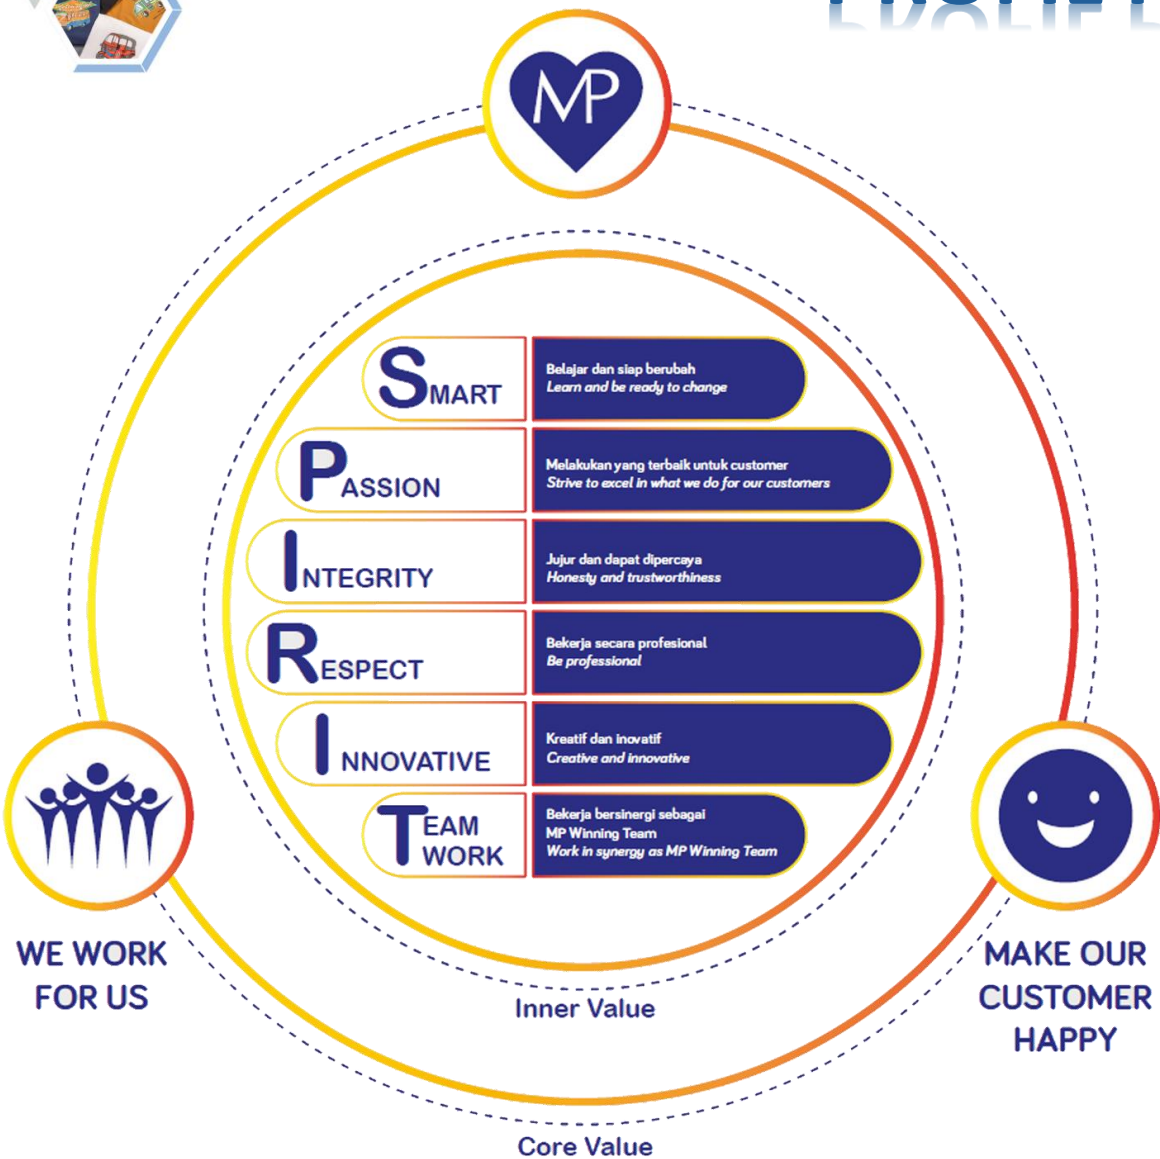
MP

SMART
Belajar dan siap berubah
Learn and be ready to change

PASSION
Melakukan yang terbaik untuk customer
Strive to excel in what we do for our customers

INTEGRITY
Jujur dan dapat dipercaya
Honesty and trustworthiness

RESPECT
Bekerja secara profesional
Be professional

INNOVATIVE
Kreatif dan inovatif
Creative and innovative

TEAM WORK
Bekerja bersinergi sebagai MP Winning Team
Work in synergy as MP Winning Team

WE WORK FOR US

MAKE OUR CUSTOMER HAPPY

Inner Value

Core Value